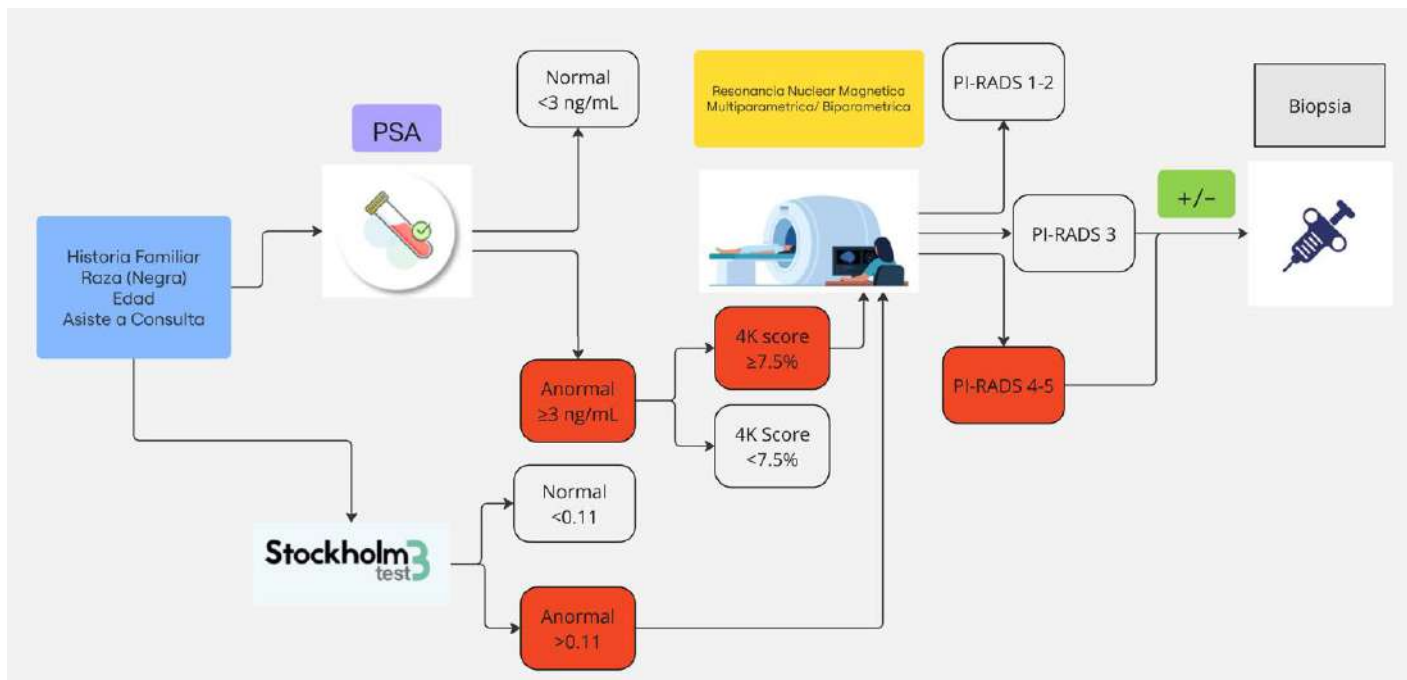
Historia Familiar
Raza (Negra)
Edad
Asiste a Consulta

PSA

Normal
<3 ng/mL

Anormal
≥3 ng/mL

4K score
≥7.5%

4K Score
<7.5%

Stockholm3 test

Normal
<0.11

Anormal
>0.11

Resonancia Nuclear Magnetica
Multiparametrica/ Biparametrica

PI-RADS 1-2

PI-RADS 3

PI-RADS 4-5

+/-

Biopsia